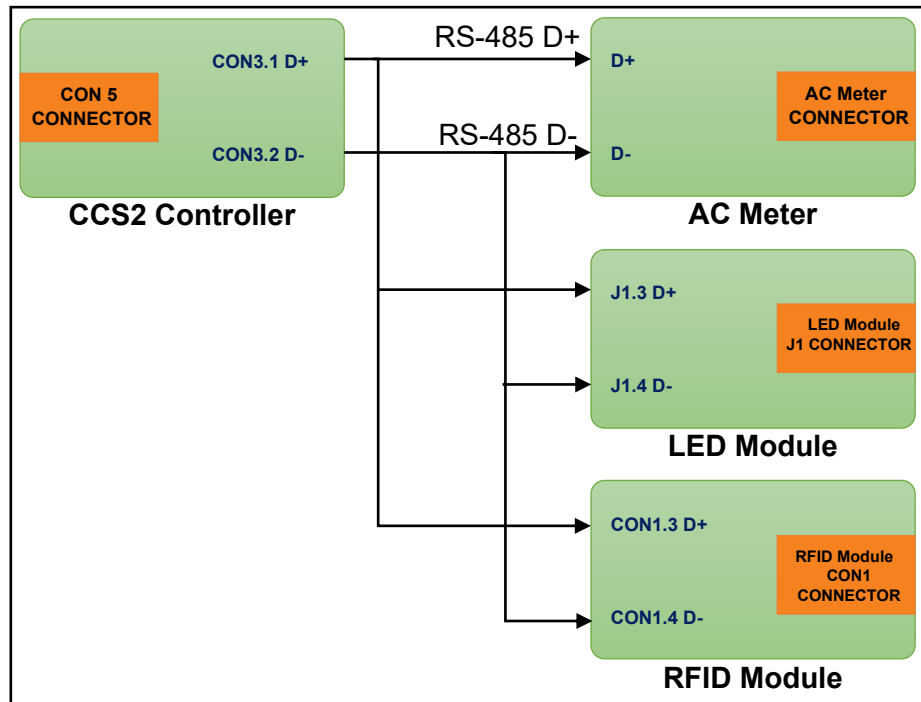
CON 5 CONNECTOR

CON3.1 D+

CON3.2 D-

CCS2 Controller

RS-485 D+

RS-485 D-

D+

D-

AC Meter CONNECTOR

AC Meter

J1.3 D+

J1.4 D-

LED Module J1 CONNECTOR

LED Module

CON1.3 D+

CON1.4 D-

RFID Module CON1 CONNECTOR

RFID Module